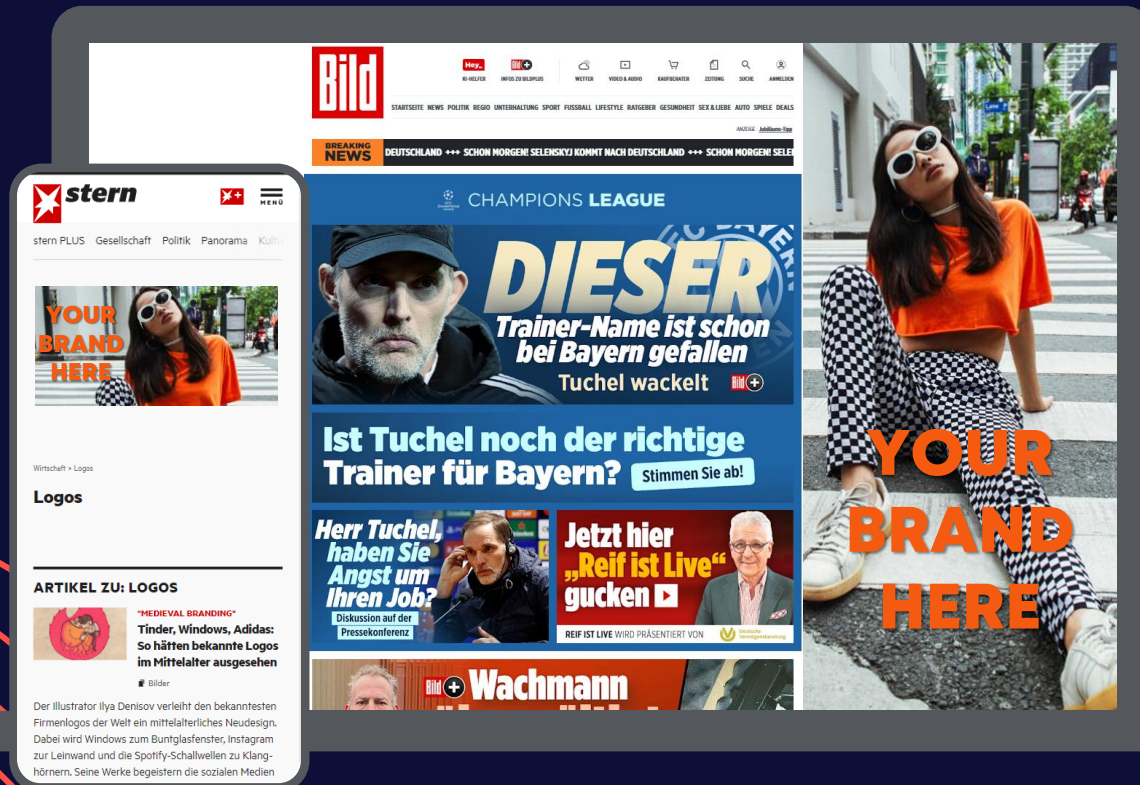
Bild

Hey_ KI-HELFER
Bild+ INFOS ZU BILDPLUS
WETTER
VIDEO & AUDIO
KAUFBERATER
ZEITUNG
SUCHE
ANMELDEN

STARTSEITE NEWS POLITIK REGIO UNTERHALTUNG SPORT FUSSBALL LIFESTYLE RATGEBER GESUNDHEIT SEX & LIEBE AUTO SPIELE DEALS

ANZEIGE Jubiläums-Tipp

BREAKING NEWS
DEUTSCHLAND +++ SCHON MORGEN! SELENSKYJ KOMMT NACH DEUTSCHLAND +++ SCHON MORGEN! SELE

CHAMPIONS LEAGUE

DIESER
Trainer-Name ist schon bei Bayern gefallen
Tuchel wackelt

Ist Tuchel noch der richtige Trainer für Bayern?
Stimmen Sie ab!

Herr Tuchel, haben Sie Angst um Ihren Job?
Diskussion auf der Pressekonferenz

Jetzt hier „Reif ist Live“ gucken
REIF IST LIVE WIRD PRÄSENTIERT VON Deutsche Vermögensberatung

Bild+ Wachmann

YOUR BRAND HERE

stern
MENÜ
stern PLUS Gesellschaft Politik Panorama Kult

YOUR BRAND HERE

Wirtschaft > Logos

Logos

ARTIKEL ZU: LOGOS

"MEDIEVAL BRANDING"
Tinder, Windows, Adidas: So hätten bekannte Logos im Mittelalter ausgesehen
Bilder

Der Illustrator Ilya Denisov verleiht den bekanntesten Firmenlogos der Welt ein mittelalterliches Neudesign. Dabei wird Windows zum Buntglasfenster, Instagram zur Leinwand und die Spotify-Schallwellen zu Klanghörnern. Seine Werke begeistern die sozialen Medien